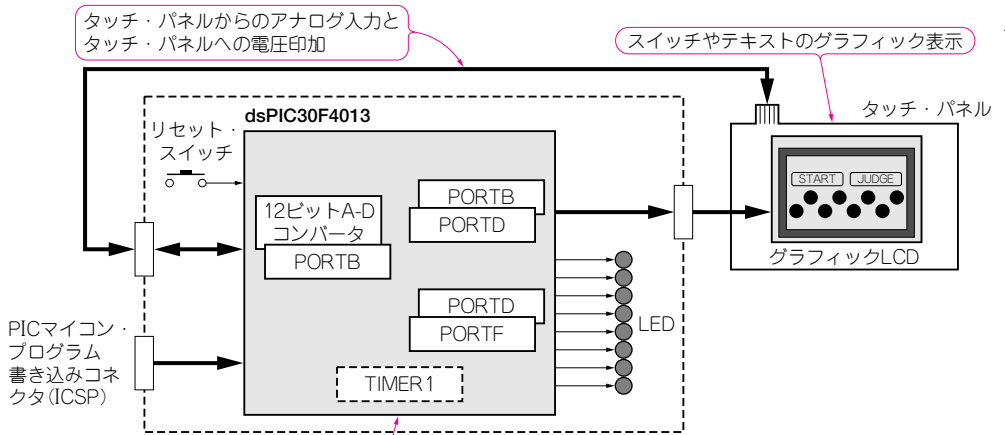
タッチ・パネルからのアナログ入力と
タッチ・パネルへの電圧印加

スイッチやテキストのグラフィック表示

dsPIC30F4013

リセット・
スイッチ

タッチ・パネル

START

JUDGE

12ビットA-D
コンバータ

PORTB

PORTB

PORTD

グラフィックLCD

PORTD

PORTF

LED

PICマイコン・
プログラム
書き込みコネ
クタ(ICSP)

TIMER1